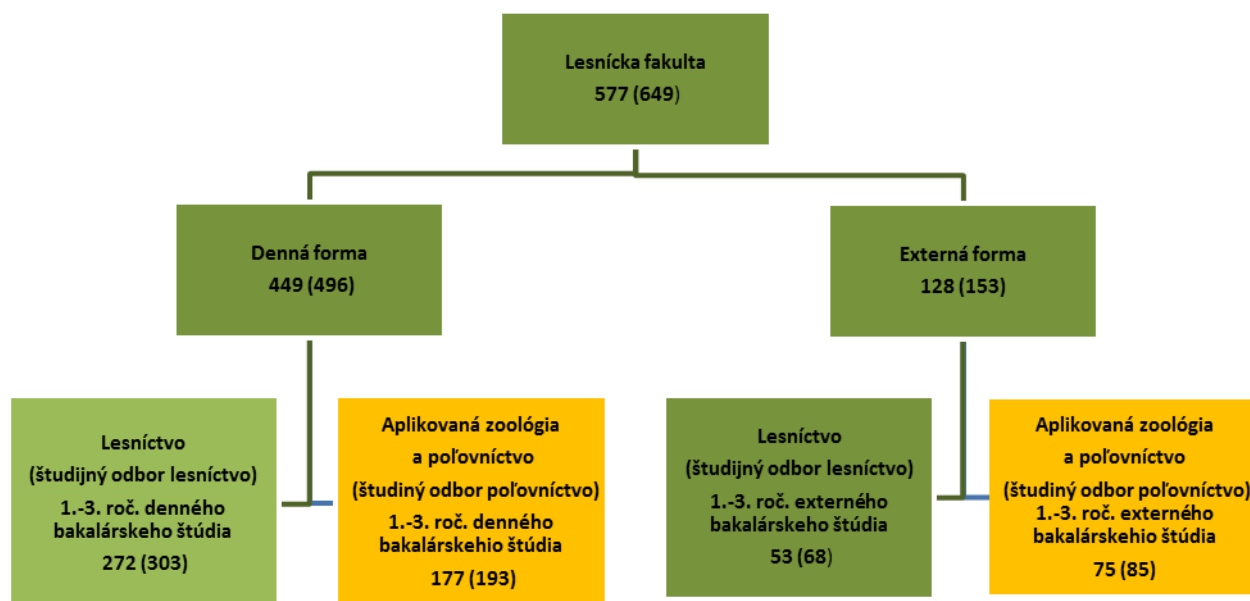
Lesnícka fakulta
577 (649)

Denná forma
449 (496)

Externá forma
128 (153)

Lesníctvo
(študijný odbor lesníctvo)
1.-3. roč. denného bakalárskeho štúdia
272 (303)

Aplikovaná zoológia a poľovníctvo
(študiný odbor poľovníctvo)
1.-3. roč. denného bakalárskehio štúdia
177 (193)

Lesníctvo
(študijný odbor lesníctvo)
1.-3. roč. externého bakalárskeho štúdia
53 (68)

Aplikovaná zoológia a poľovníctvo
(študiný odbor poľovníctvo)
1.-3. roč. externého bakalárskeho štúdia
75 (85)